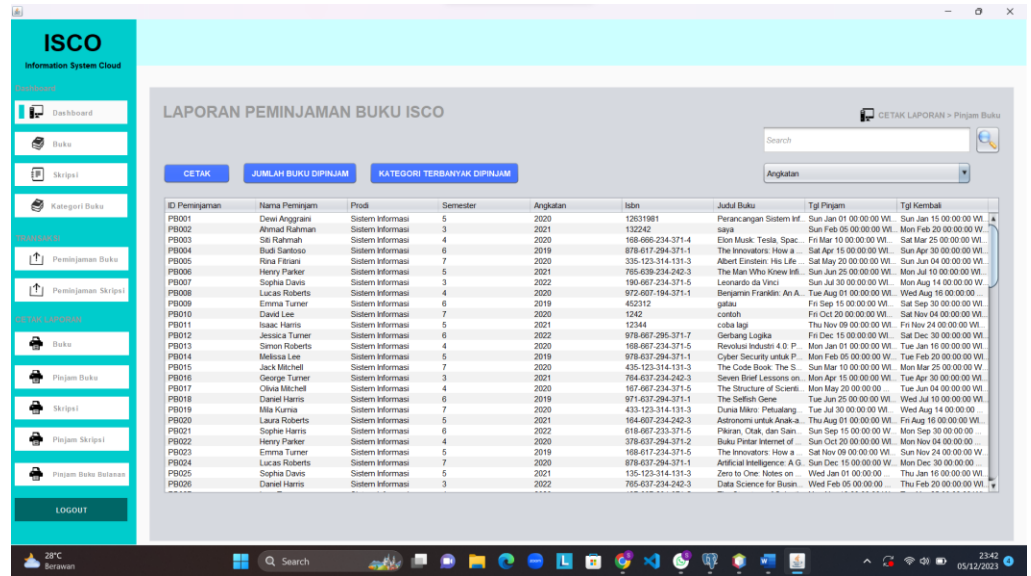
ISCO
Information System Cloud

Dashboard
Dashboard
Buku
Skripsi
Kategori Buku
TRANSAKSI
Peminjaman Buku
Peminjaman Skripsi
CETAK LAPORAN
Buku
Pinjam Buku
Skripsi
Pinjam Skripsi
Pinjam Buku Bulanan
LOGOUT

LAPORAN PEMINJAMAN BUKU ISCO
CETAK LAPORAN > Pinjam Buku
Search
CETAK
JUMLAH BUKU DIPINJAM
KATEGORI TERBANYAK DIPINJAM
Angkatan

| ID Peminjaman | Nama Peminjam | Prodi | Semester | Angkatan | Isbn | Judul Buku | Tgl Pinjam | Tgl Kembali |
|---|---|---|---|---|---|---|---|---|
| PB001 | Dewi Anggraini | Sistem Informasi | 5 | 2020 | 12631981 | Perancangan Sistem Inf... | Sun Jan 01 00:00:00 WI... | Sun Jan 15 00:00:00 WI... |
| PB002 | Ahmad Rahman | Sistem Informasi | 3 | 2021 | 132242 | saya | Sun Feb 05 00:00:00 WI... | Mon Feb 20 00:00:00 W... |
| PB003 | Siti Rahmah | Sistem Informasi | 4 | 2020 | 168-666-234-371-4 | Elon Musk: Tesla, Spac... | Fri Mar 10 00:00:00 WI... | Sat Mar 25 00:00:00 WI... |
| PB004 | Budi Santoso | Sistem Informasi | 6 | 2019 | 878-617-294-371-1 | The Innovators: How a ... | Sat Apr 15 00:00:00 WI... | Sun Apr 30 00:00:00 WI... |
| PB005 | Rina Fitriani | Sistem Informasi | 7 | 2020 | 335-123-314-131-3 | Albert Einstein: His Life ... | Sat May 20 00:00:00 WI... | Sun Jun 04 00:00:00 WI... |
| PB006 | Henry Parker | Sistem Informasi | 5 | 2021 | 765-639-234-242-3 | The Man Who Knew Infi... | Sun Jun 25 00:00:00 WI... | Mon Jul 10 00:00:00 WI... |
| PB007 | Sophia Davis | Sistem Informasi | 3 | 2022 | 190-667-234-371-5 | Leonardo da Vinci | Sun Jul 30 00:00:00 WI... | Mon Aug 14 00:00:00 W... |
| PB008 | Lucas Roberts | Sistem Informasi | 4 | 2020 | 972-607-194-371-1 | Benjamin Franklin: An A... | Tue Aug 01 00:00:00 WI... | Wed Aug 16 00:00:00 ... |
| PB009 | Emma Turner | Sistem Informasi | 6 | 2019 | 452312 | gatau | Fri Sep 15 00:00:00 WI... | Sat Sep 30 00:00:00 WI... |
| PB010 | David Lee | Sistem Informasi | 7 | 2020 | 1242 | contoh | Fri Oct 20 00:00:00 WI... | Sat Nov 04 00:00:00 WI... |
| PB011 | Isaac Harris | Sistem Informasi | 5 | 2021 | 12344 | coba lagi | Thu Nov 09 00:00:00 WI... | Fri Nov 24 00:00:00 WI... |
| PB012 | Jessica Turner | Sistem Informasi | 6 | 2022 | 978-667-295-371-7 | Gerbang Logika | Fri Dec 15 00:00:00 WI... | Sat Dec 30 00:00:00 WI... |
| PB013 | Simon Roberts | Sistem Informasi | 4 | 2020 | 168-667-234-371-5 | Revolusi Industri 4.0: P... | Mon Jan 01 00:00:00 WI... | Tue Jan 16 00:00:00 WI... |
| PB014 | Melissa Lee | Sistem Informasi | 5 | 2019 | 978-637-294-371-1 | Cyber Security untuk P... | Mon Feb 05 00:00:00 W... | Tue Feb 20 00:00:00 WI... |
| PB015 | Jack Mitchell | Sistem Informasi | 7 | 2020 | 435-123-314-131-3 | The Code Book: The S... | Sun Mar 10 00:00:00 WI... | Mon Mar 25 00:00:00 W... |
| PB016 | George Turner | Sistem Informasi | 3 | 2021 | 764-637-234-242-3 | Seven Brief Lessons on... | Mon Apr 15 00:00:00 WI... | Tue Apr 30 00:00:00 WI... |
| PB017 | Olivia Mitchell | Sistem Informasi | 4 | 2020 | 167-667-234-371-5 | The Structure of Scienti... | Mon May 20 00:00:00 ... | Tue Jun 04 00:00:00 WI... |
| PB018 | Daniel Harris | Sistem Informasi | 6 | 2019 | 971-637-294-371-1 | The Selfish Gene | Tue Jun 25 00:00:00 WI... | Wed Jul 10 00:00:00 WI... |
| PB019 | Mila Kurnia | Sistem Informasi | 7 | 2020 | 433-123-314-131-3 | Dunia Mikro: Petualang... | Tue Jul 30 00:00:00 WI... | Wed Aug 14 00:00:00 ... |
| PB020 | Laura Roberts | Sistem Informasi | 5 | 2021 | 164-607-234-242-3 | Astronomi untuk Anak-a... | Thu Aug 01 00:00:00 WI... | Fri Aug 16 00:00:00 WI... |
| PB021 | Sophie Harris | Sistem Informasi | 6 | 2022 | 618-667-233-371-5 | Pikiran, Otak, dan Sain... | Sun Sep 15 00:00:00 WI... | Mon Sep 30 00:00:00 ... |
| PB022 | Henry Parker | Sistem Informasi | 4 | 2020 | 378-637-294-371-2 | Buku Pintar Internet of ... | Sun Oct 20 00:00:00 WI... | Mon Nov 04 00:00:00 ... |
| PB023 | Emma Turner | Sistem Informasi | 5 | 2019 | 168-617-234-371-5 | The Innovators: How a ... | Sat Nov 09 00:00:00 WI... | Sun Nov 24 00:00:00 W... |
| PB024 | Lucas Roberts | Sistem Informasi | 7 | 2020 | 878-637-294-371-1 | Artificial Intelligence: A G... | Sun Dec 15 00:00:00 W... | Mon Dec 30 00:00:00 ... |
| PB025 | Sophia Davis | Sistem Informasi | 5 | 2021 | 135-123-314-131-3 | Zero to One: Notes on ... | Wed Jan 01 00:00:00 ... | Thu Jan 16 00:00:00 WI... |
| PB026 | Daniel Harris | Sistem Informasi | 3 | 2022 | 765-637-234-242-3 | Data Science for Busin... | Wed Feb 05 00:00:00 WI... | Thu Feb 20 00:00:00 WI... |

28°C
Berawan
Search
23:42
05/12/2023